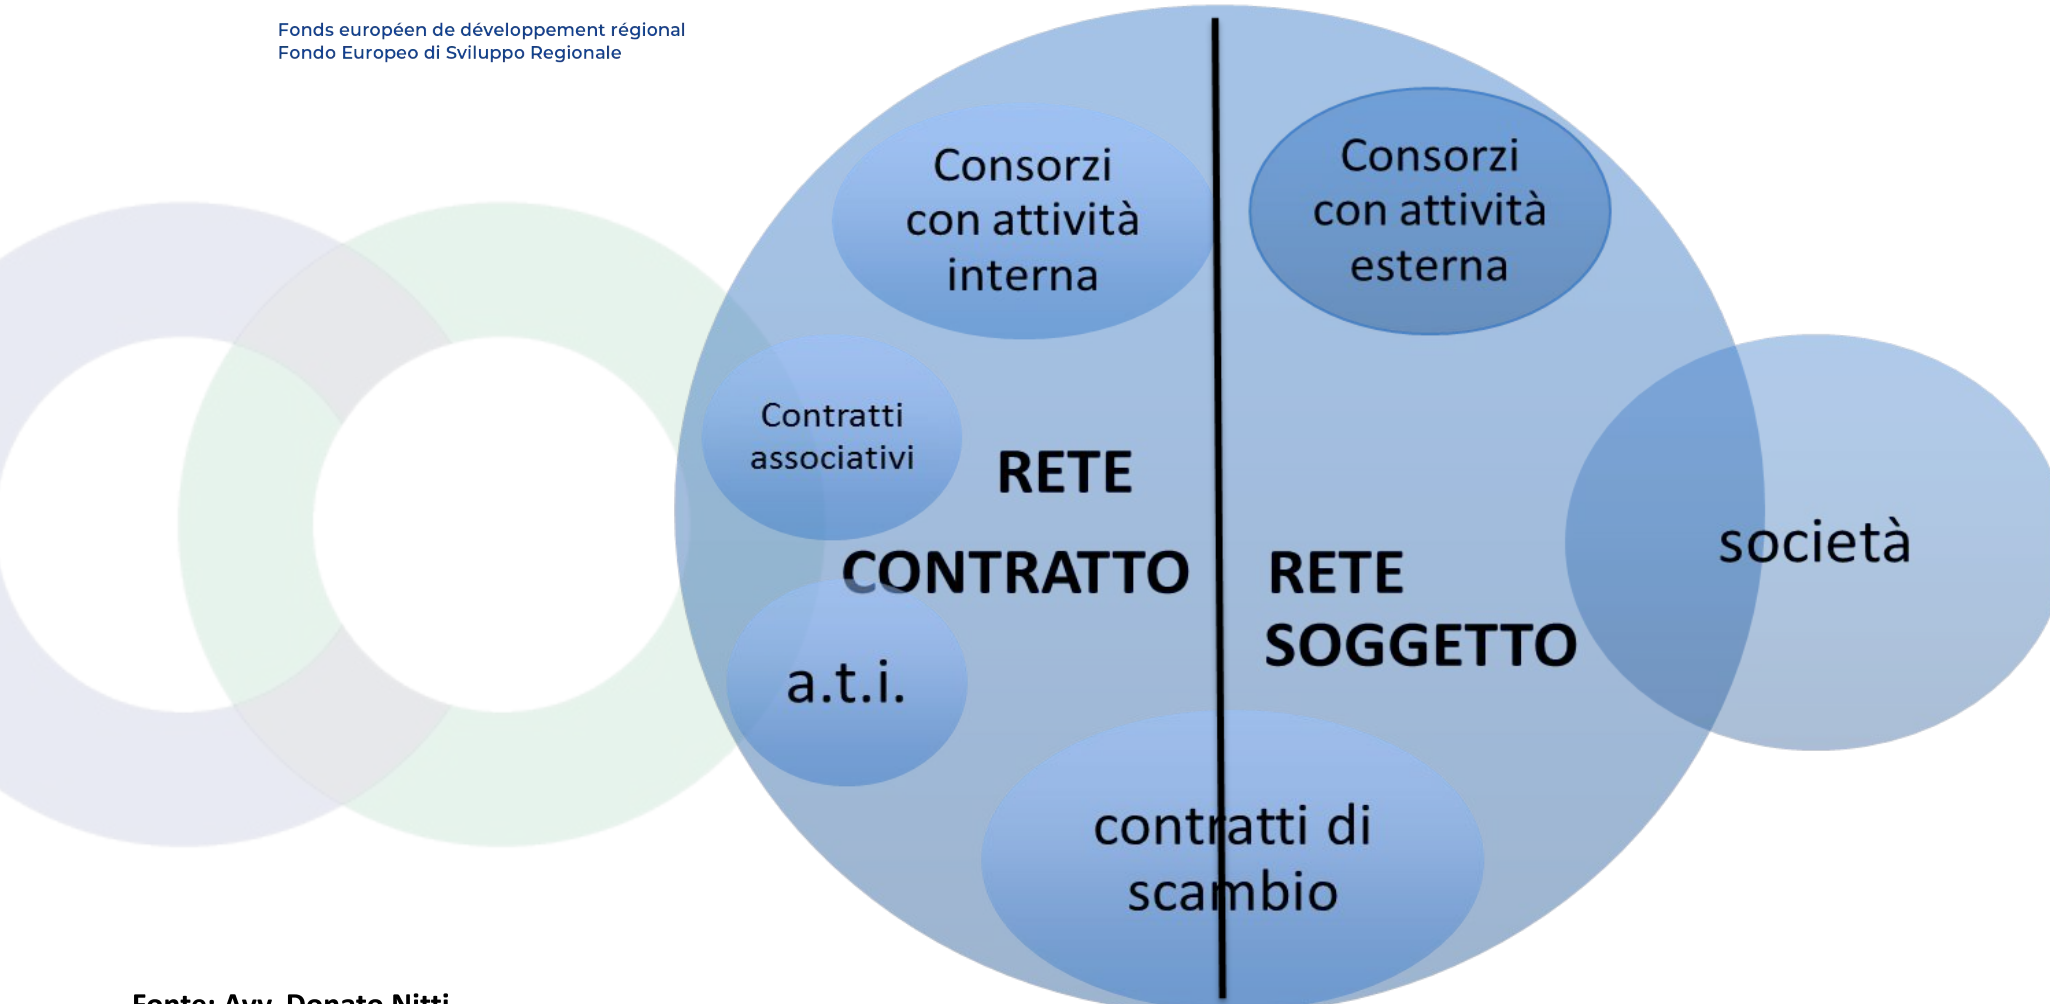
Fonds européen de développement régional
Fondo Europeo di Sviluppo Regionale

Consorzi con attività interna

Consorzi con attività esterna

Contratti associativi

RETE CONTRATTO

RETE SOGGETTO

società

a.t.i.

contratti di scambio

Fonte: Avv. Donato Nitti